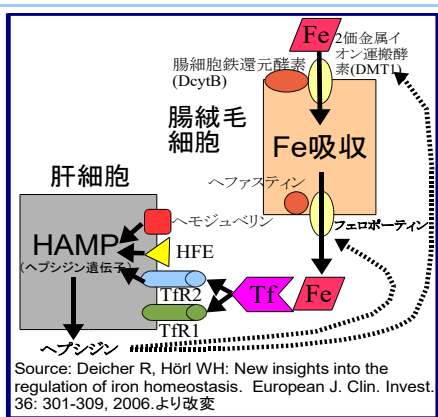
Fe

2価金属イオン運搬酵素(DMT1)

腸細胞鉄還元酵素(DcytB)

腸絨毛細胞

Fe吸収

ヘファスティン

フェロポーティン

肝細胞

HAMP
(ヘプシジン遺伝子)

ヘモジュベリン

HFE

TfR2

TfR1

Tf

Fe

ヘプシジン

Source: Deicher R, Hörl WH: New insights into the regulation of iron homeostasis. European J. Clin. Invest. 36: 301-309, 2006.より改変